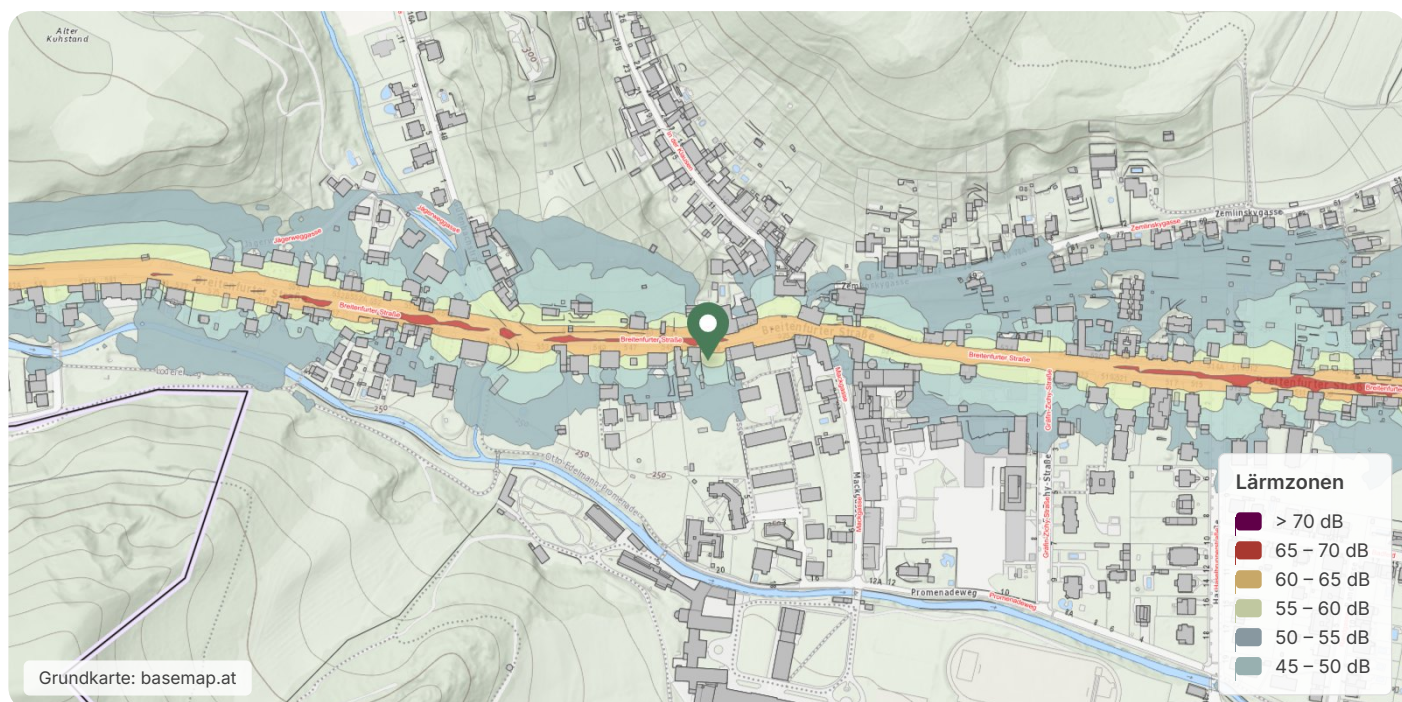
Alter Kuhstand

300

Jägerweggasse

Jägerweggasse

Zemlinskygasse

Zemlinskygasse

Breitenfurter Straße

Breitenfurter Straße

Breitenfurter Straße

Breitenfurter Straße

Breitenfurter Straße

Breitenfurter Straße

250

250

250

Otto-Edelmann-Promenade

Machgasse

Machgasse

Gräfin-Zichy-Straße

Promenadeweg

Promenadeweg

Lärmzonen

> 70 dB

65 – 70 dB

60 – 65 dB

55 – 60 dB

50 – 55 dB

45 – 50 dB

Grundkarte: basemap.at